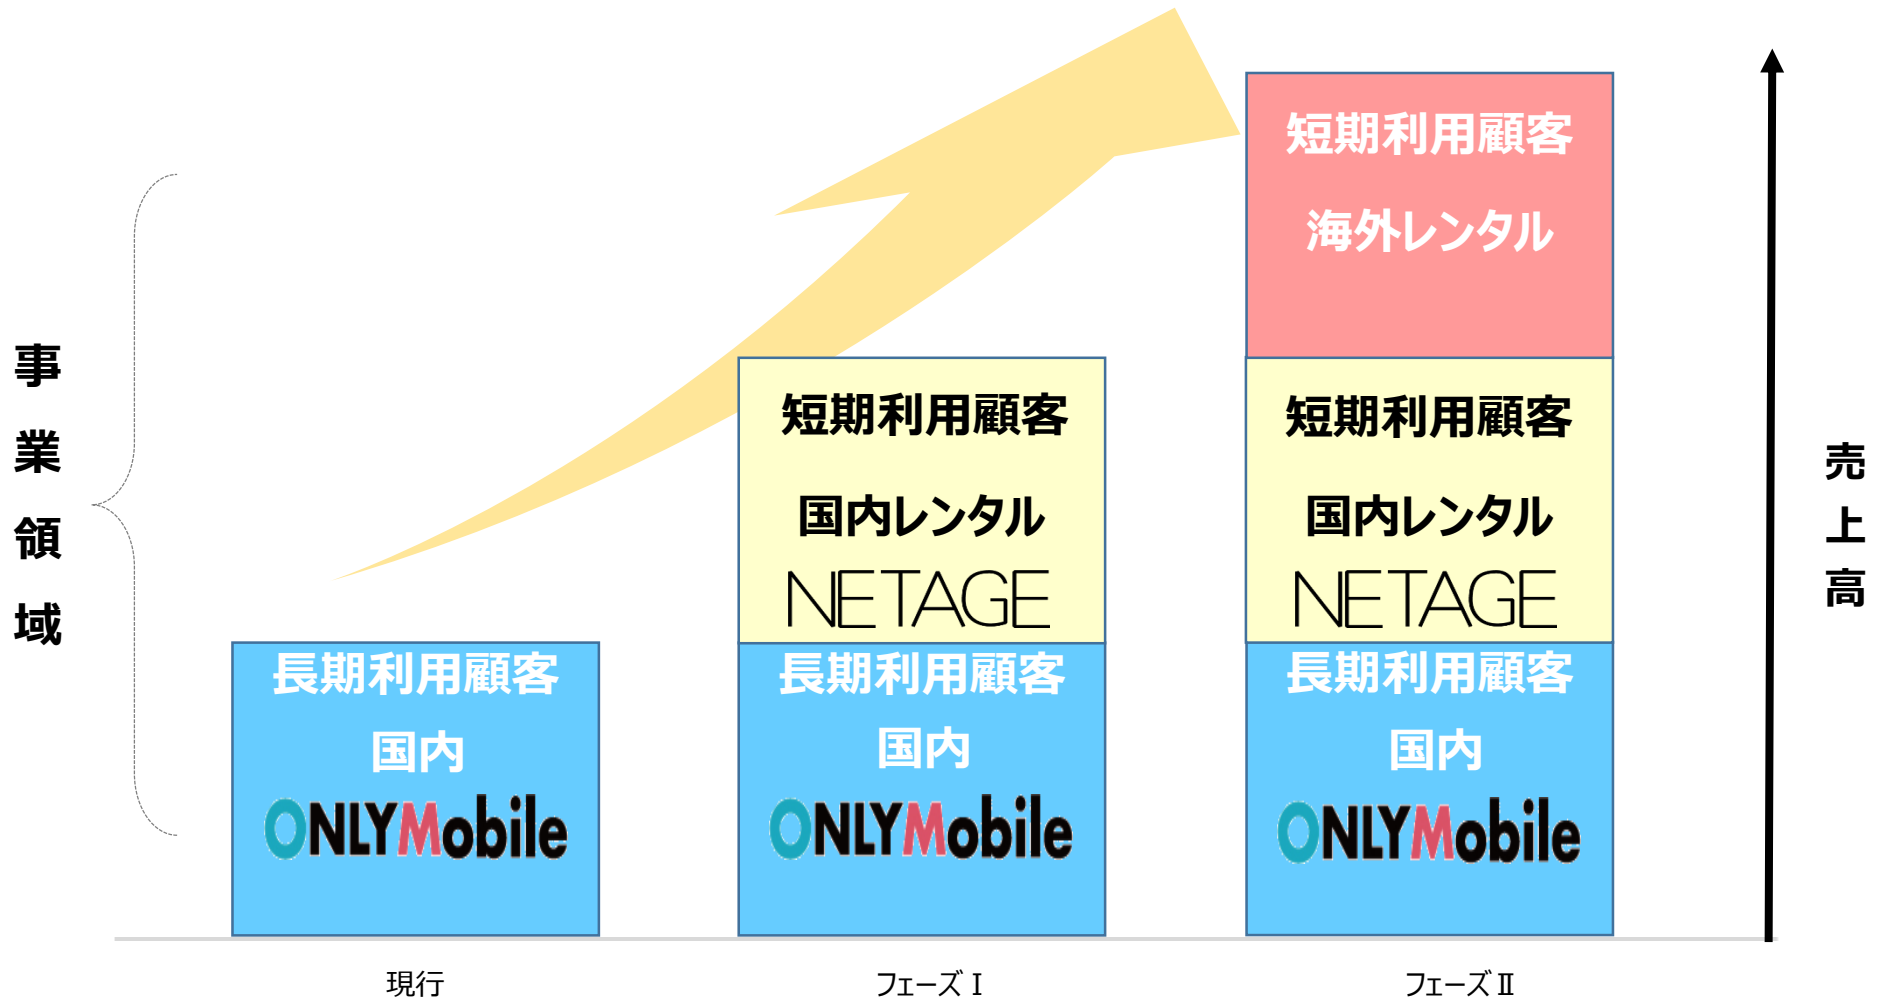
事業領域

長期利用顧客
国内
ONLYMobile

短期利用顧客
国内レンタル
NETAGE

長期利用顧客
国内
ONLYMobile

短期利用顧客
海外レンタル

短期利用顧客
国内レンタル
NETAGE

長期利用顧客
国内
ONLYMobile

売上高

現行

フェーズⅠ

フェーズⅡ